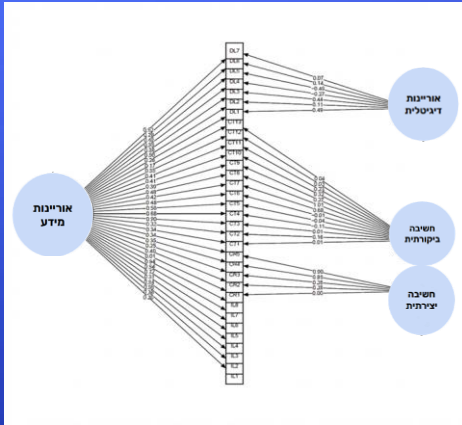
אוריינות מידע

אוריינות דיגיטלית

חשיבה ביקורתית

חשיבה יצירתית

DL7
DL6
DL5
DL4
DL3
DL2
DL1
CT13
CT12
CT11
CT10
CT9
CT8
CT7
CT6
CT5
CT4
CT3
CT2
CT1
CR5
CR4
CR3
CR2
CR1
IL8
IL7
IL6
IL5
IL4
IL3
IL2
IL1

0.07
0.14
-0.40
-0.37
0.41
0.11
0.48

0.08
0.19
0.12
0.06
0.11
1.60
-0.04
-0.04
-0.11
0.01
0.16
-0.01

0.80
0.85
0.28
0.00